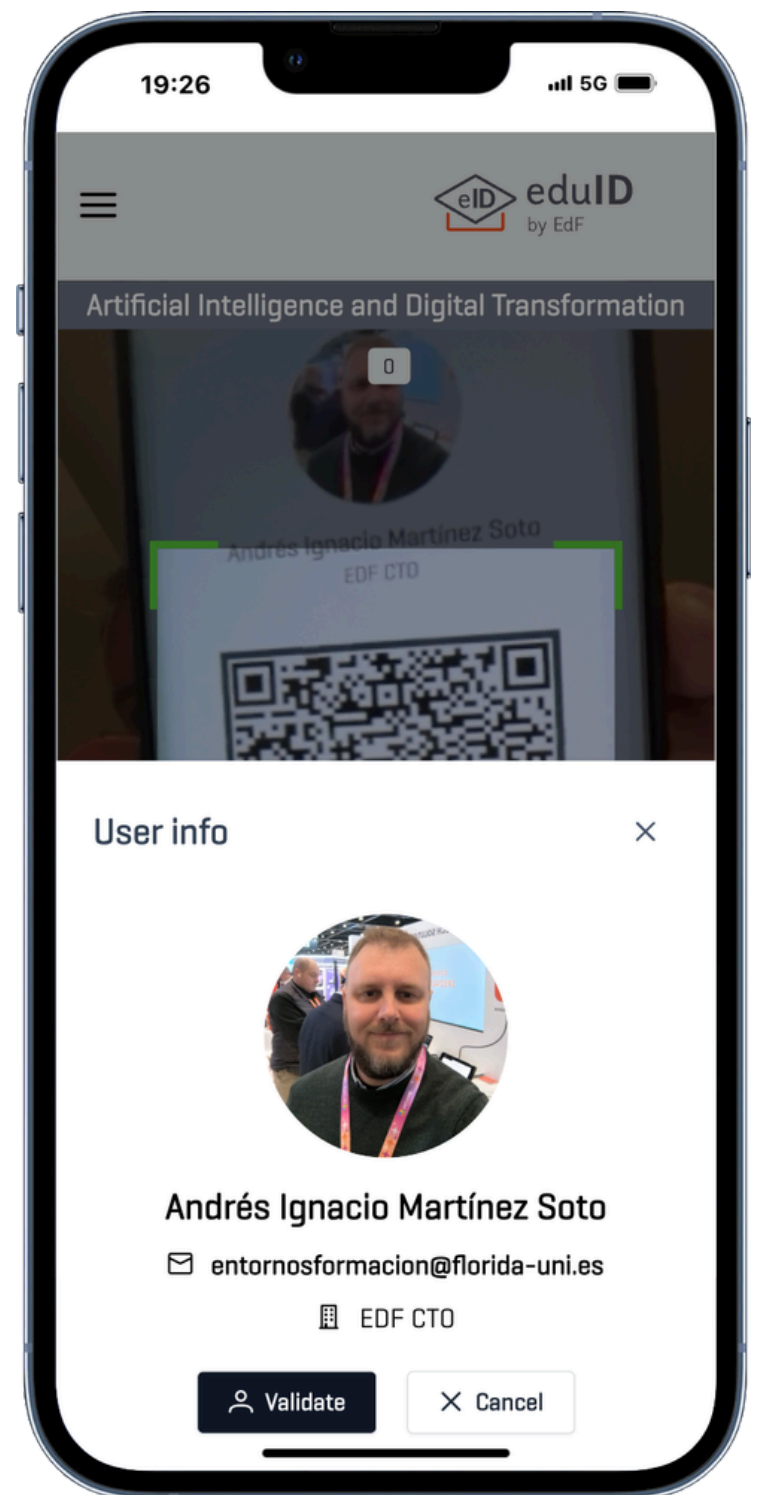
19:26

5G

eID eduID by EdF

Artificial Intelligence and Digital Transformation

0

Andrés Ignacio Martínez Soto
EDF CTO

User info

×

Andrés Ignacio Martínez Soto

entornosformacion@florida-uni.es

EDF CTO

Validate

× Cancel